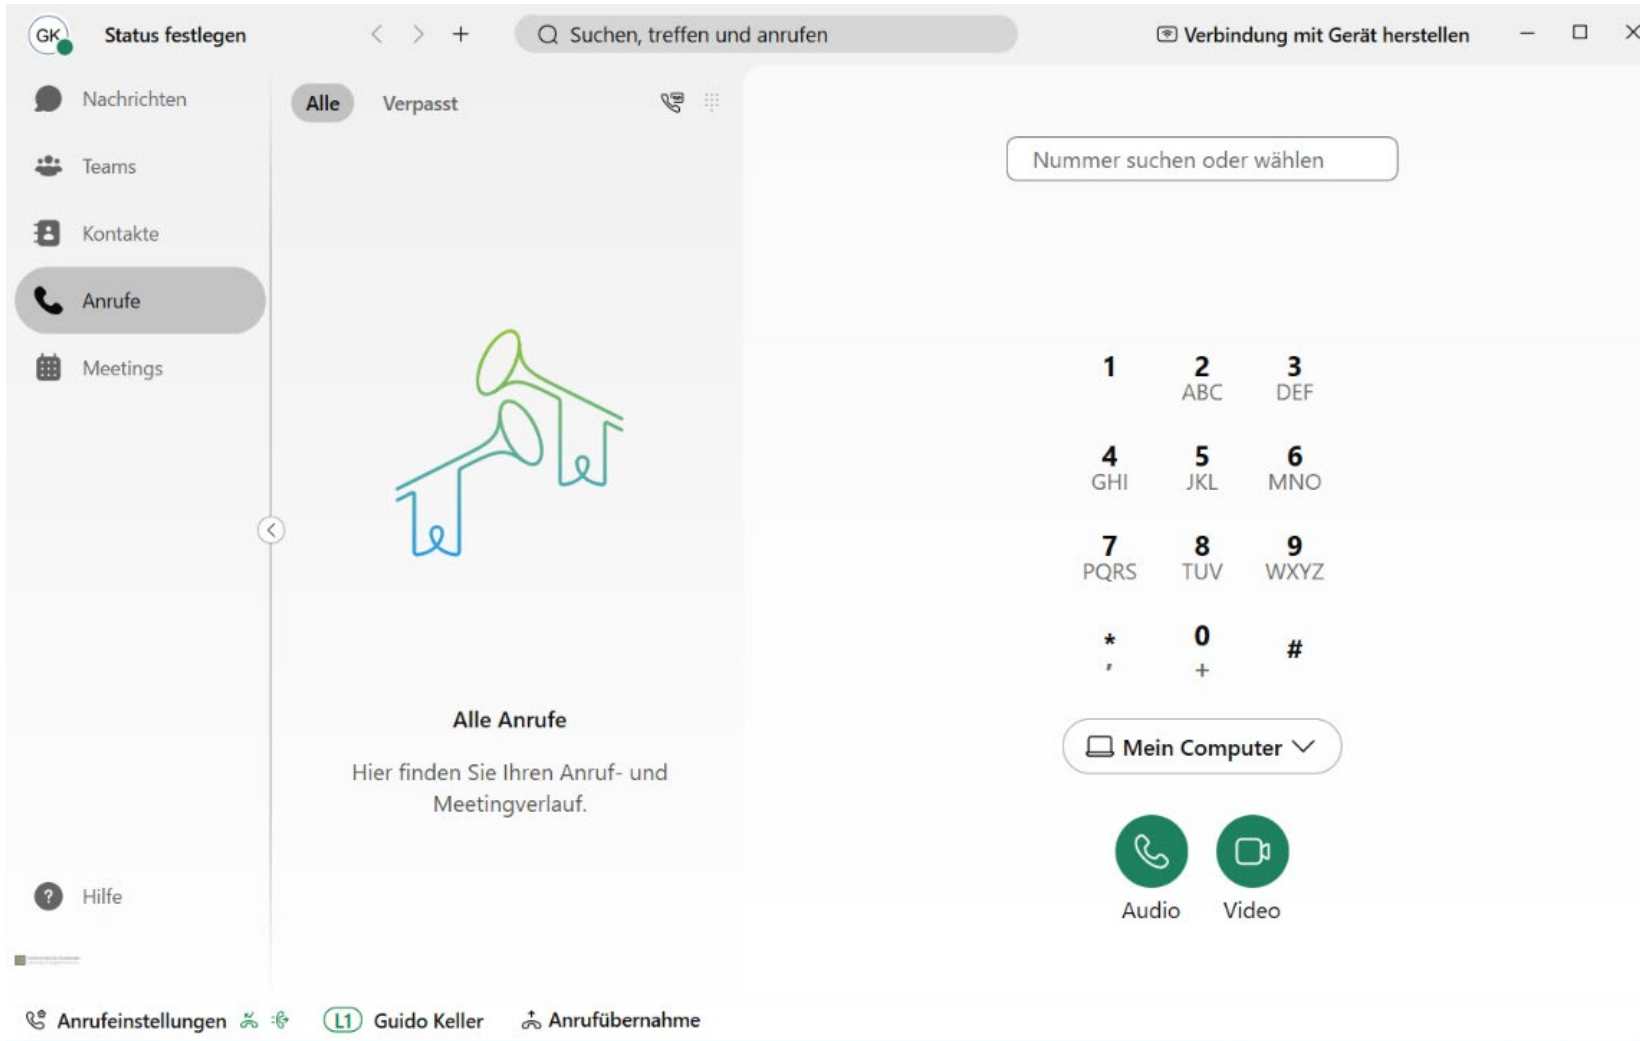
GK Status festlegen

+ Suchen, treffen und anrufen

Verbindung mit Gerät herstellen

Nachrichten

Teams

Kontakte

Anrufe

Meetings

Alle Verpasst

Alle Anrufe

Hier finden Sie Ihren Anruf- und Meetingverlauf.

Nummer suchen oder wählen

1
2 ABC
3 DEF
4 GHI
5 JKL
6 MNO
7 PQRS
8 TUV
9 WXYZ
* ,
0 +
#

Mein Computer

Audio Video

Hilfe

Anrufeinstellungen L1 Guido Keller Anrufübernahme